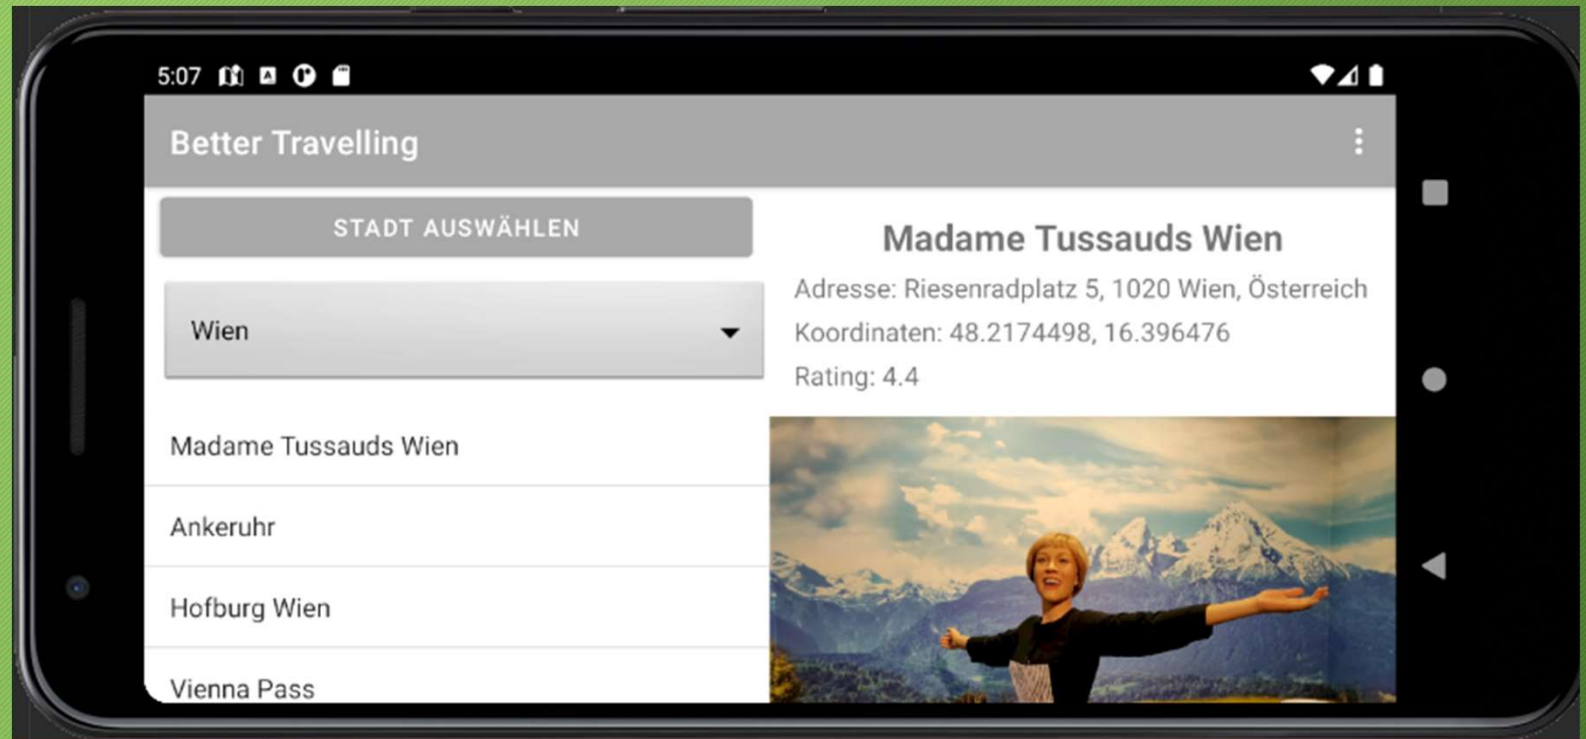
5:07

Better Travelling

STADT AUSWÄHLEN

Wien

Madame Tussauds Wien

Ankeruhr

Hofburg Wien

Vienna Pass

Madame Tussauds Wien

Adresse: Riesenradplatz 5, 1020 Wien, Österreich

Koordinaten: 48.2174498, 16.396476

Rating: 4.4